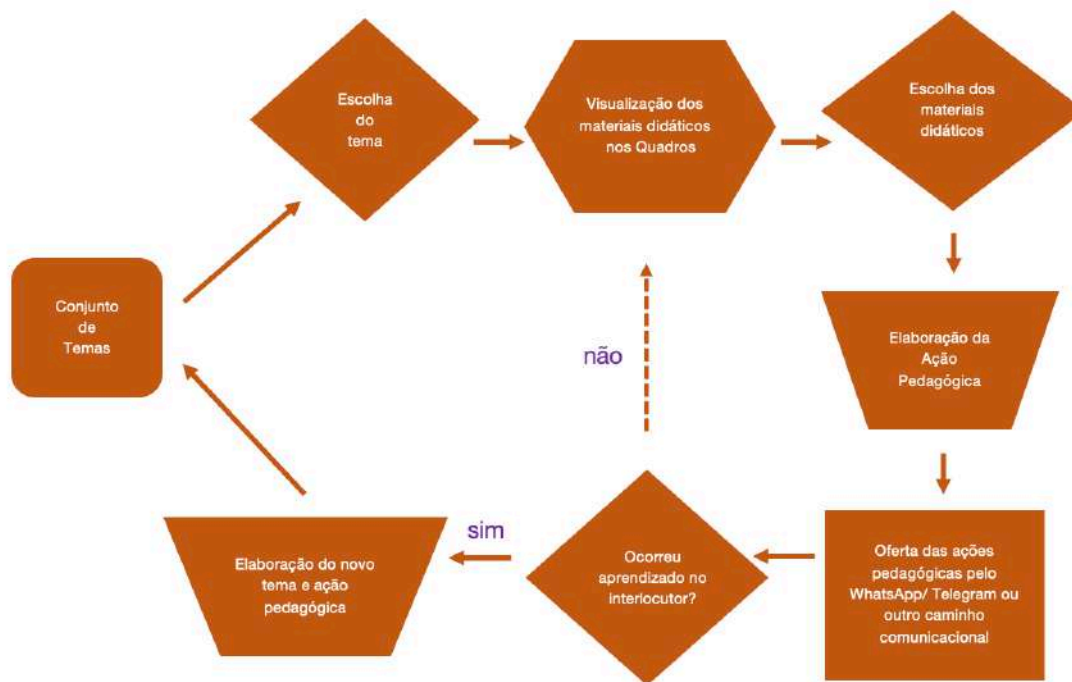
Escolha do tema

Visualização dos materiais didáticos nos Quadros

Escolha dos materiais didáticos

Conjunto de Temas

não

Elaboração da Ação Pedagógica

sim

Elaboração do novo tema e ação pedagógica

Ocorreu aprendizado no interlocutor?

Oferta das ações pedagógicas pelo WhatsApp/ Telegram ou outro caminho comunicacional